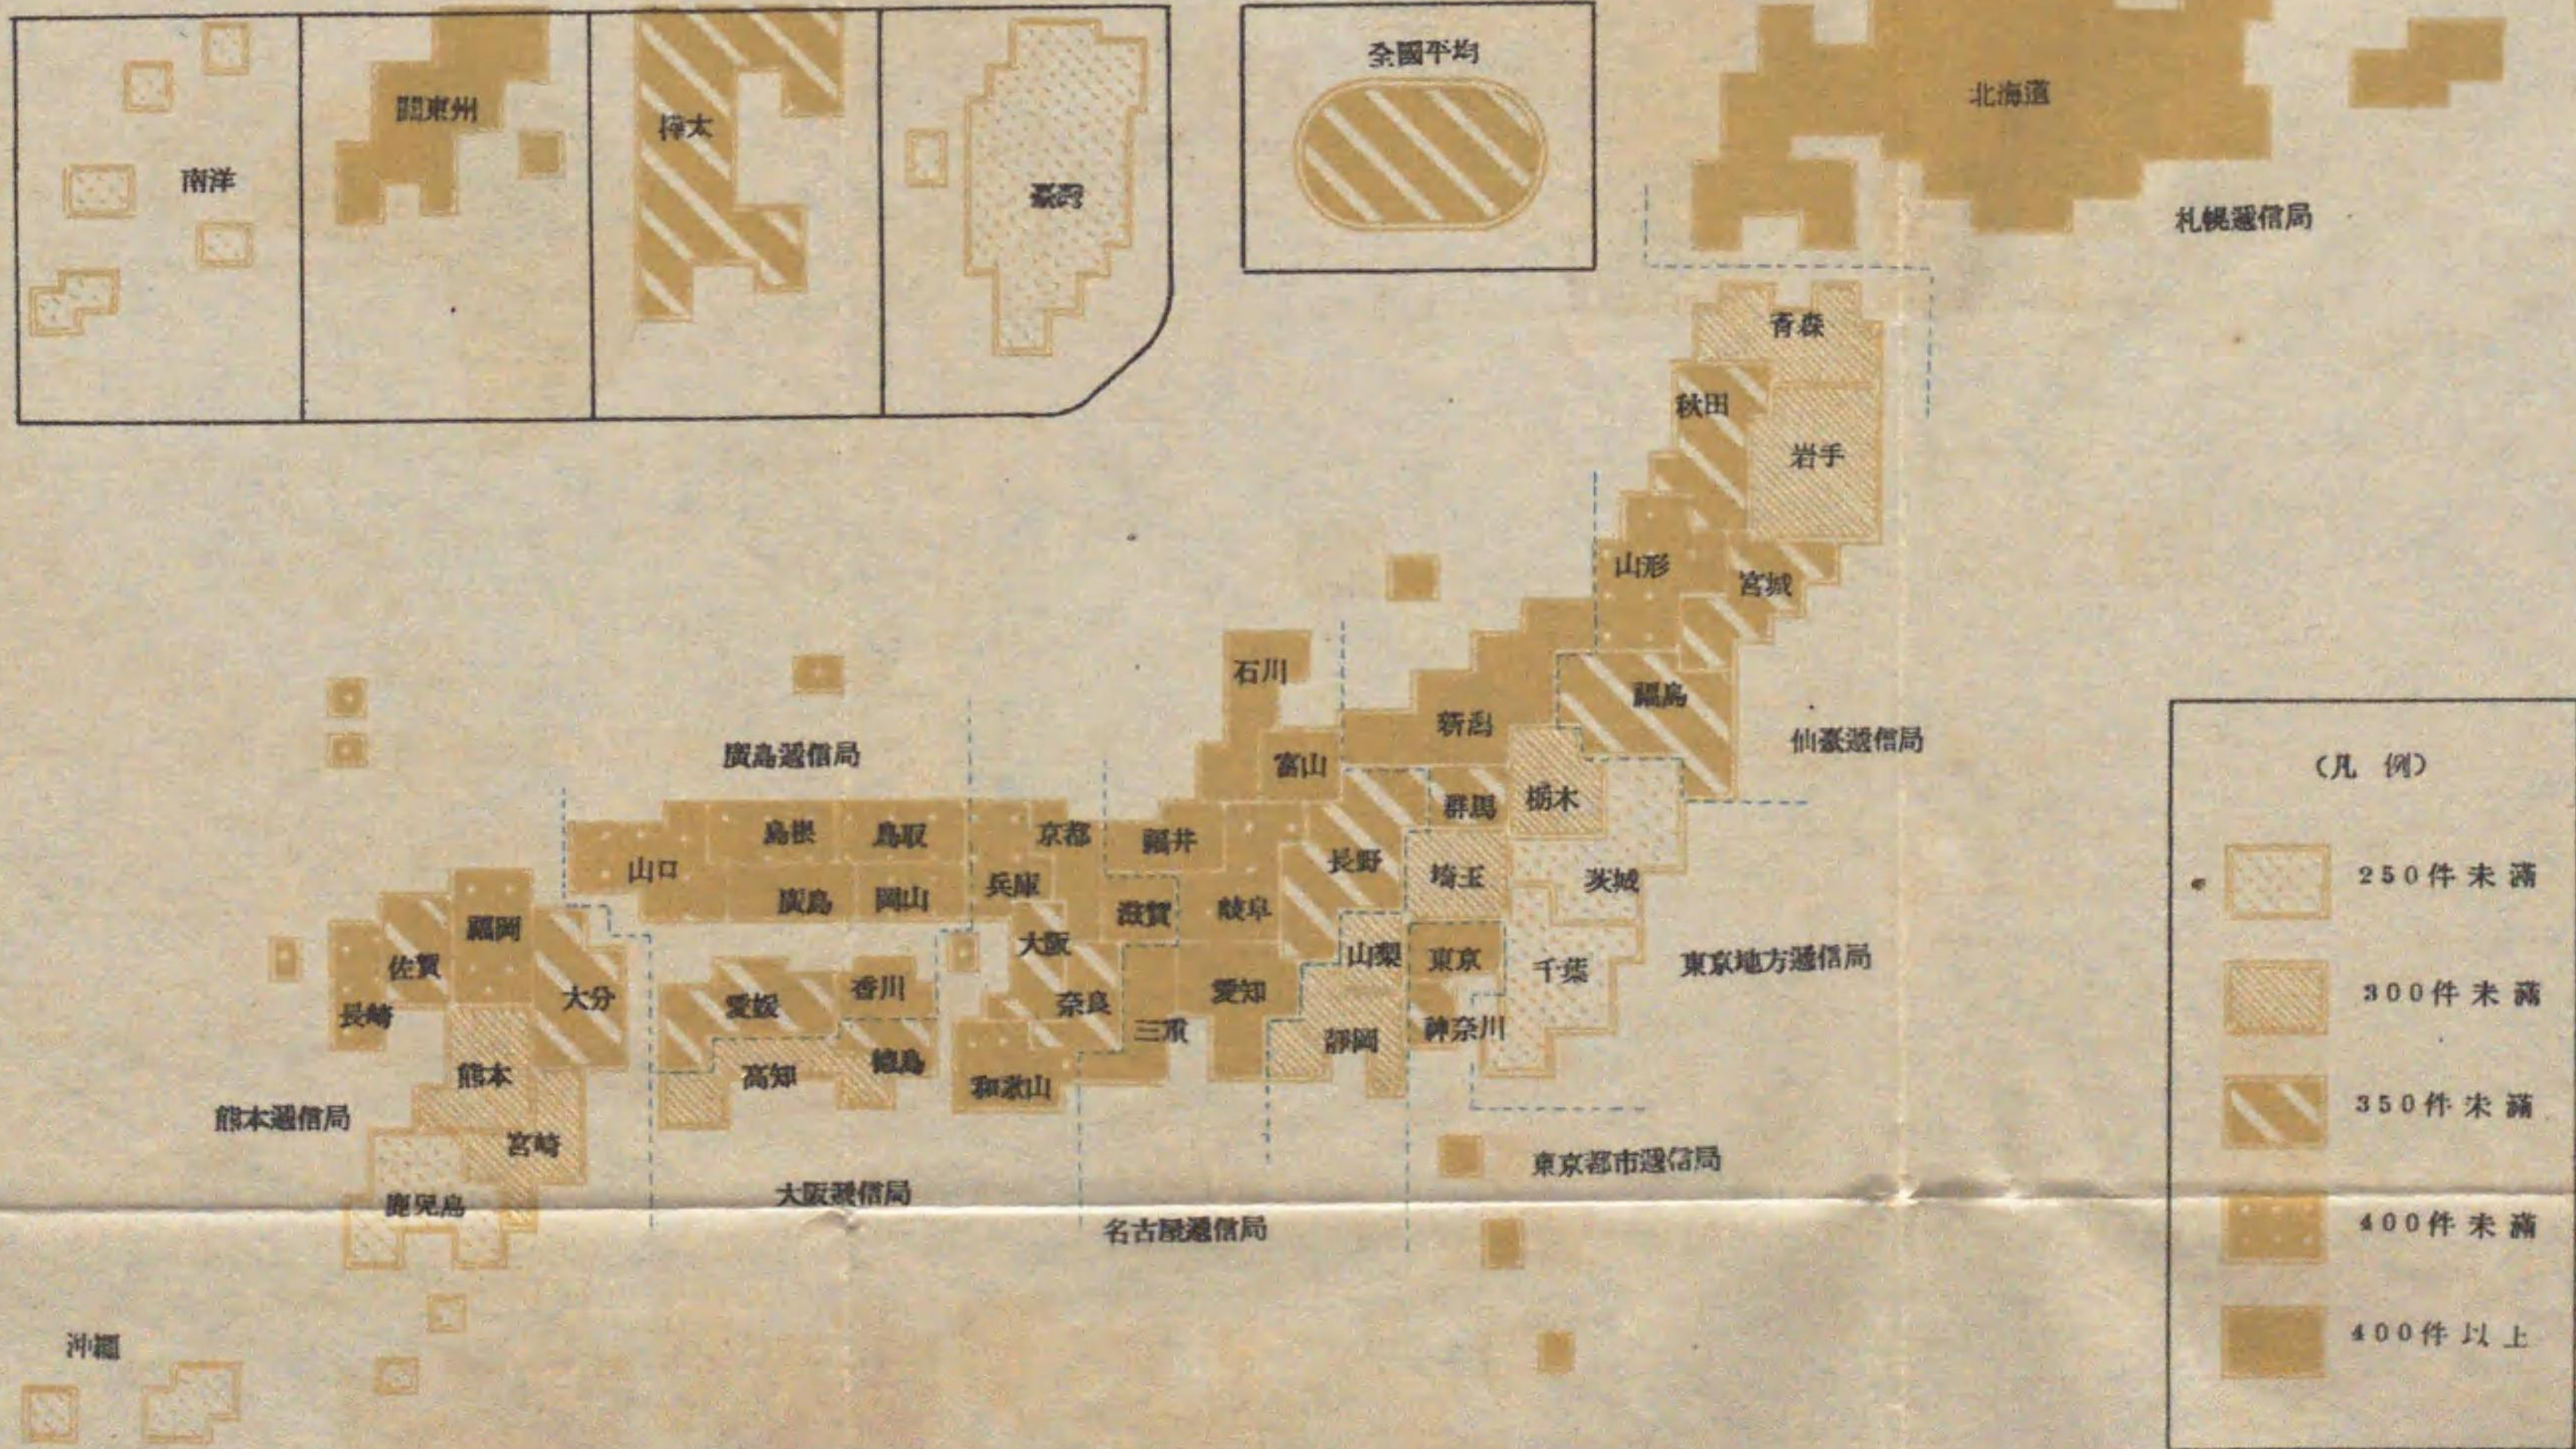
南洋

關東州

樺太

臺灣

全國平均

北海道

札幌遞信局

青森

秋田

岩手

山形

宮城

福島

仙臺遞信局

石川

新潟

富山

廣島遞信局

群馬

栃木

島根

鳥取

京都

福井

長野

山口

埼玉

茨城

廣島

岡山

兵庫

滋賀

岐阜

福岡

大阪

山梨

東京

佐賀

大分

香川

千葉

東京地方遞信局

長崎

愛媛

奈良

愛知

三重

神奈川

熊本

高知

德島

和歌山

靜岡

熊本遞信局

宮崎

東京都市遞信局

大阪遞信局

鹿兒島

名古屋遞信局

沖繩

（凡　例）

250件未滿

300件未滿

350件未滿

400件未滿

400件以上